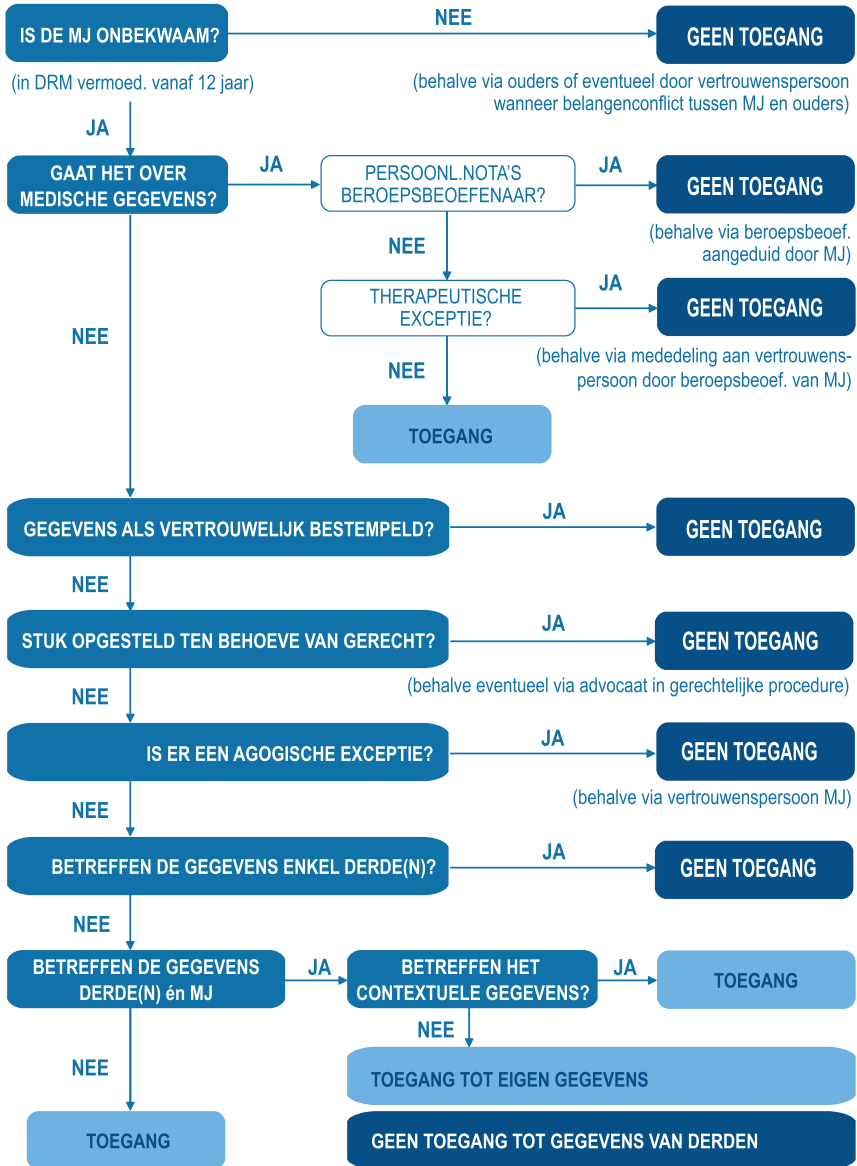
IS DE MJ ONBEKWAAM?

NEE

GEEN TOEGANG

(in DRM vermoed. vanaf 12 jaar)

(behalve via ouders of eventueel door vertrouwenspersoon wanneer belangenconflict tussen MJ en ouders)

JA

GAAT HET OVER MEDISCHE GEGEVENS?

JA

PERSOONL.NOTA'S BEROEPSBEOEFENAAR?

JA

GEEN TOEGANG

(behalve via beroepsbeoef. aangeduid door MJ)

NEE

THERAPEUTISCHE EXCEPTIE?

JA

GEEN TOEGANG

NEE

(behalve via mededeling aan vertrouwenspersoon door beroepsbeoef. van MJ)

NEE

TOEGANG

GEGEVENS ALS VERTROUWELIJK BESTEMPELD?

JA

GEEN TOEGANG

NEE

STUK OPGESTELD TEN BEHOEVE VAN GERECHT?

JA

GEEN TOEGANG

(behalve eventueel via advocaat in gerechtelijke procedure)

NEE

IS ER EEN AGOGISCHE EXCEPTIE?

JA

GEEN TOEGANG

(behalve via vertrouwenspersoon MJ)

NEE

BETREFFEN DE GEGEVENS ENKEL DERDE(N)?

JA

GEEN TOEGANG

NEE

BETREFFEN DE GEGEVENS DERDE(N) én MJ

JA

BETREFFEN HET CONTEXTUELE GEGEVENS?

JA

TOEGANG

NEE

TOEGANG TOT EIGEN GEGEVENS

NEE

TOEGANG

GEEN TOEGANG TOT GEGEVENS VAN DERDEN